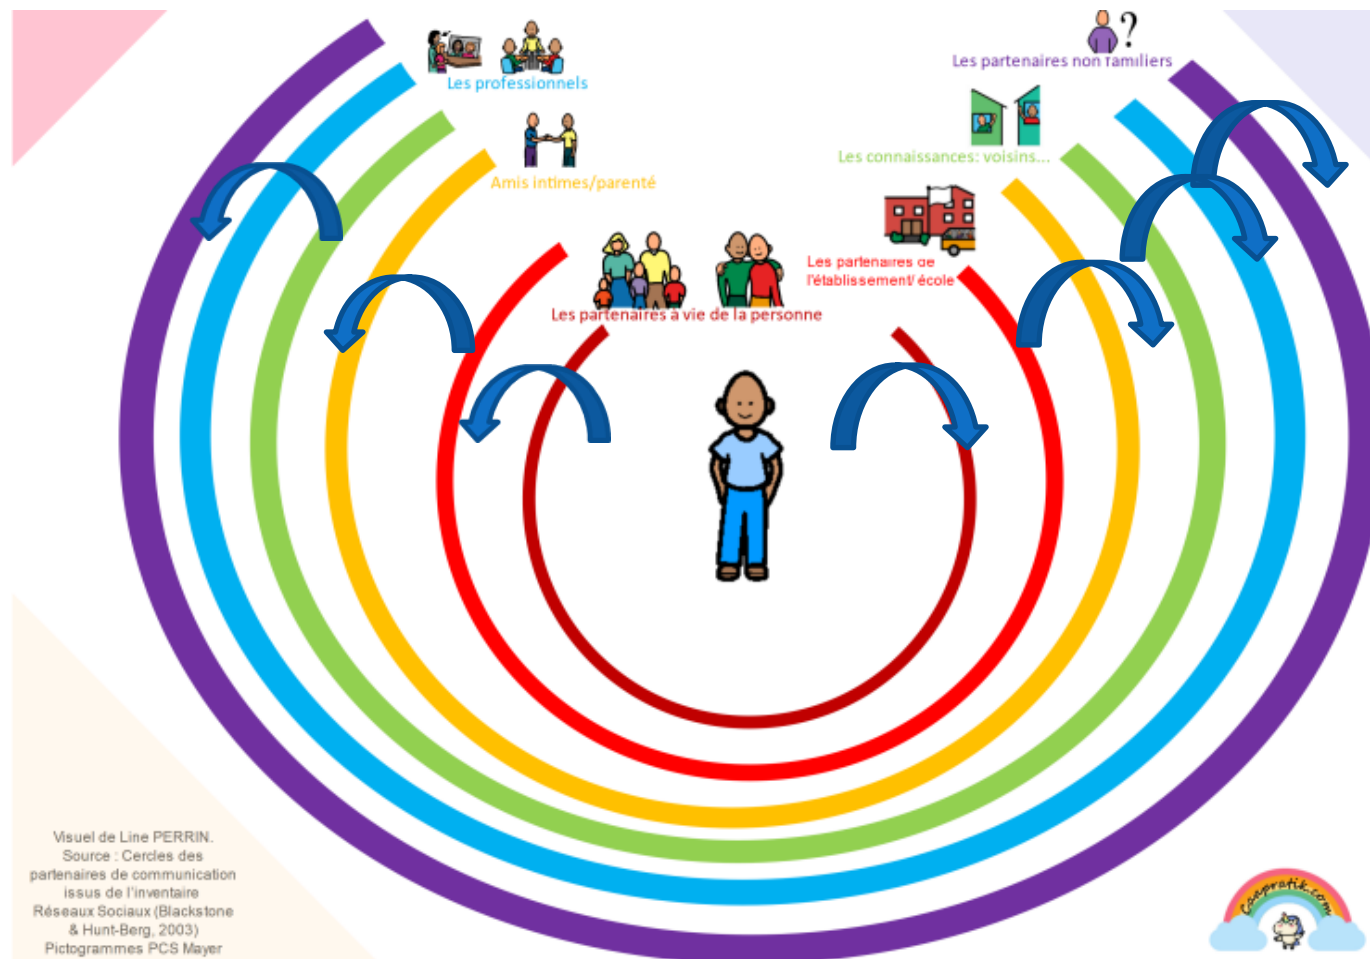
Les professionnels

Les partenaires non familiers

Amis intimes/parenté

Les connaissances: voisins...

Les partenaires de l'établissement/ école

Les partenaires à vie de la personne

Visuel de Line PERRIN. Source : Cercles des partenaires de communication issus de l'inventaire Réseaux Sociaux (Blackstone & Hunt-Berg, 2003) Pictogrammes PCS Mayer

caapratik.com